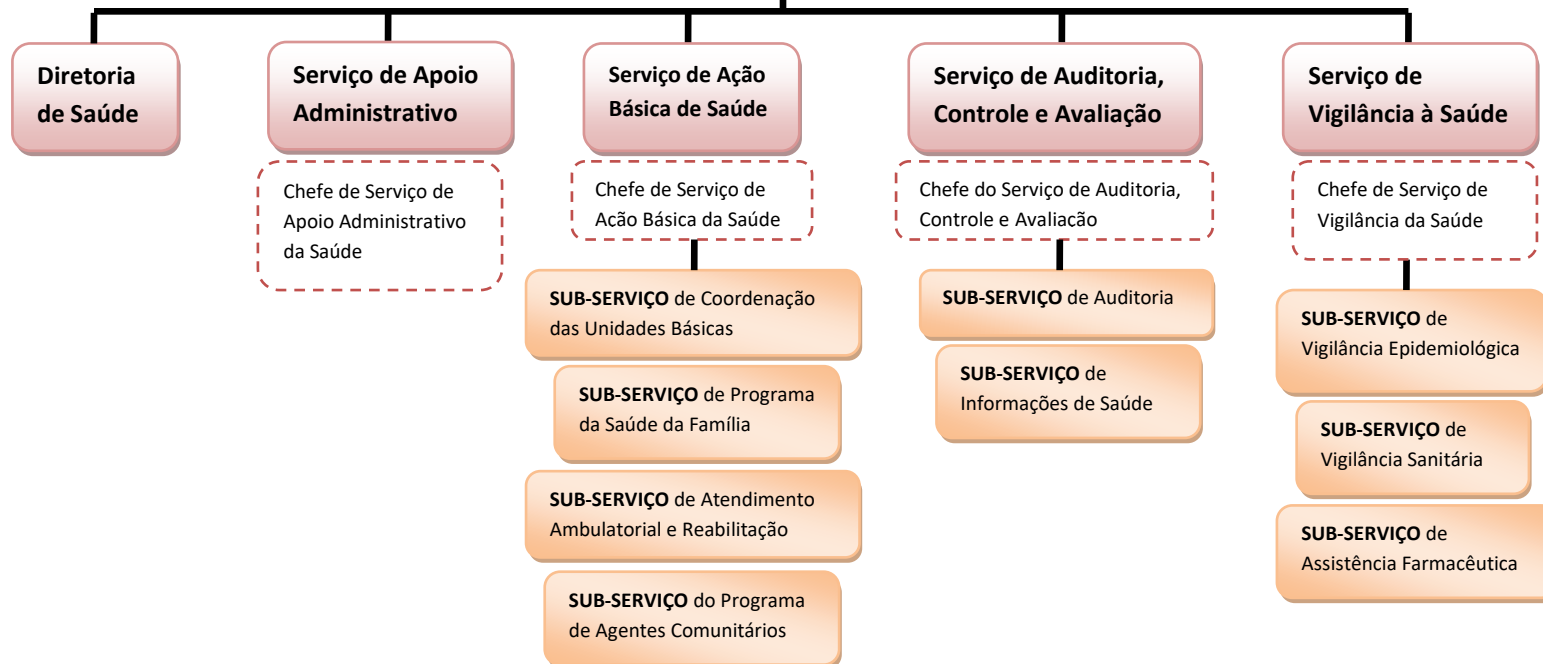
Diretoria de Saúde

Serviço de Apoio Administrativo

Chefe de Serviço de Apoio Administrativo da Saúde

Serviço de Ação Básica de Saúde

Chefe de Serviço de Acão Básica da Saúde

**SUB-SERVIÇO** de Coordenação das Unidades Básicas

**SUB-SERVIÇO** de Programa da Saúde da Família

**SUB-SERVIÇO** de Atendimento Ambulatorial e Reabilitação

**SUB-SERVIÇO** do Programa de Agentes Comunitários

Serviço de Auditoria, Controle e Avaliação

Chefe do Serviço de Auditoria, Controle e Avaliacão

**SUB-SERVIÇO** de Auditoria

**SUB-SERVIÇO** de Informações de Saúde

Serviço de Vigilância à Saúde

Chefe de Serviço de Vigilância da Saúde

**SUB-SERVIÇO** de Vigilância Epidemiológica

**SUB-SERVIÇO** de Vigilância Sanitária

**SUB-SERVIÇO** de Assistência Farmacêutica